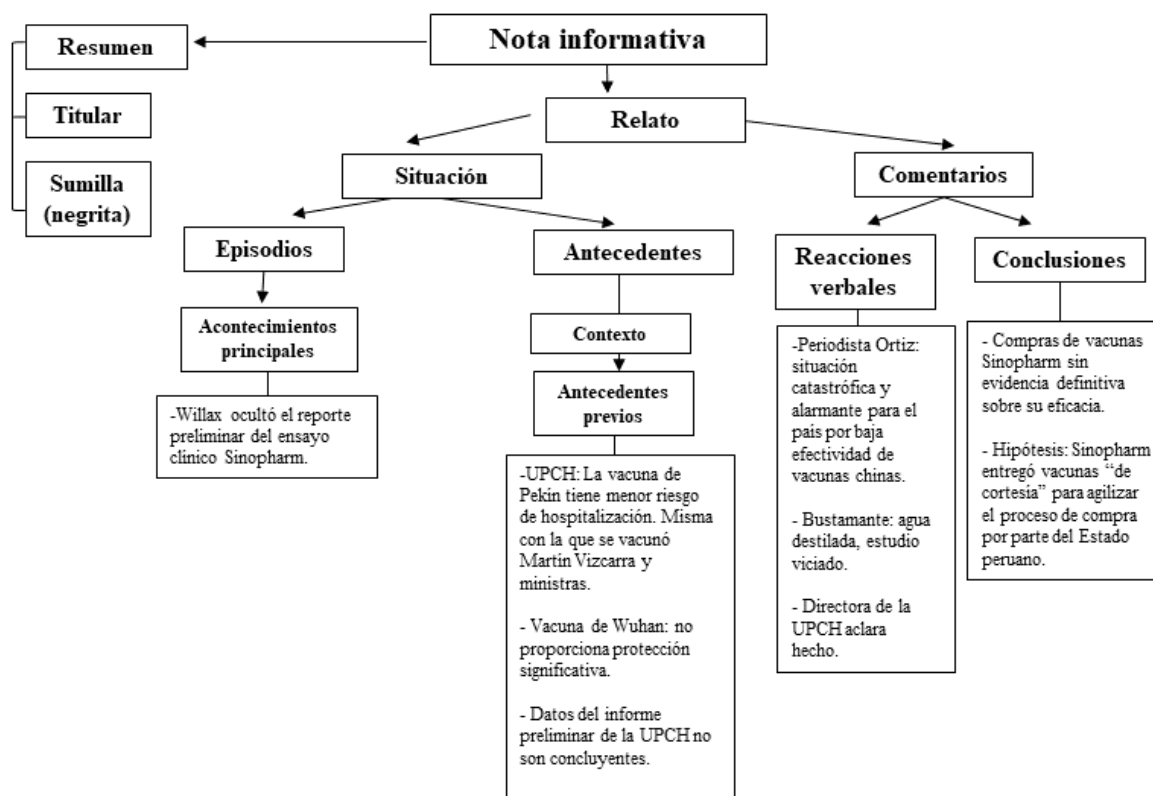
Nota informativa

Resumen

Titular

Sumilla (negrita)

Relato

Situación

Comentarios

Episodios

Antecedentes

Reacciones verbales

Conclusiones

Acontecimientos principales

-Willax ocultó el reporte preliminar del ensayo clínico Sinopharm.

Contexto

Antecedentes previos

-UPCH: La vacuna de Pekin tiene menor riesgo de hospitalización. Misma con la que se vacunó Martín Vizcarra y ministras.

- Vacuna de Wuhan: no proporciona protección significativa.

- Datos del informe preliminar de la UPCH no son concluyentes.

-Periodista Ortiz: situación catastrófica y alarmante para el país por baja efectividad de vacunas chinas.

- Bustamante: agua destilada, estudio viciado.

- Directora de la UPCH aclara hecho.

- Compras de vacunas Sinopharm sin evidencia definitiva sobre su eficacia.

- Hipótesis: Sinopharm entregó vacunas "de cortesía" para agilizar el proceso de compra por parte del Estado peruano.